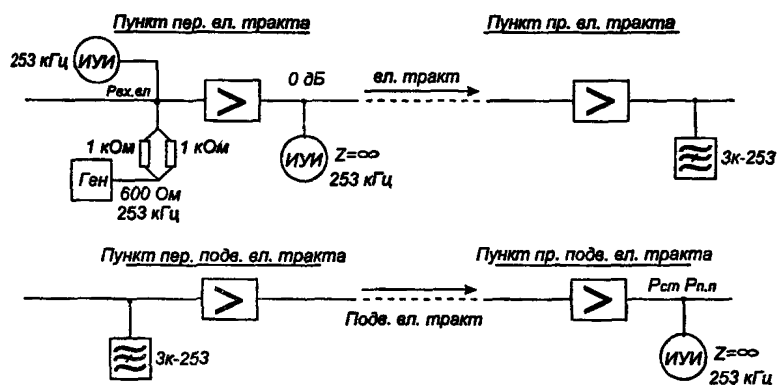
Пункт пер. вл. тракта

Пункт пр. вл. тракта

253 кГц ИУИ

Рвх.вл

0 дБ

вл. тракт

1 кОм 1 кОм

ИУИ $Z=\infty$ 253 кГц

Ген

600 Ом 253 кГц

Зк-253

Пункт пер. подв. вл. тракта

Пункт пр. подв. вл. тракта

Рст Рп.п

Подв. вл. тракт

Зк-253

ИУИ $Z=\infty$ 253 кГц